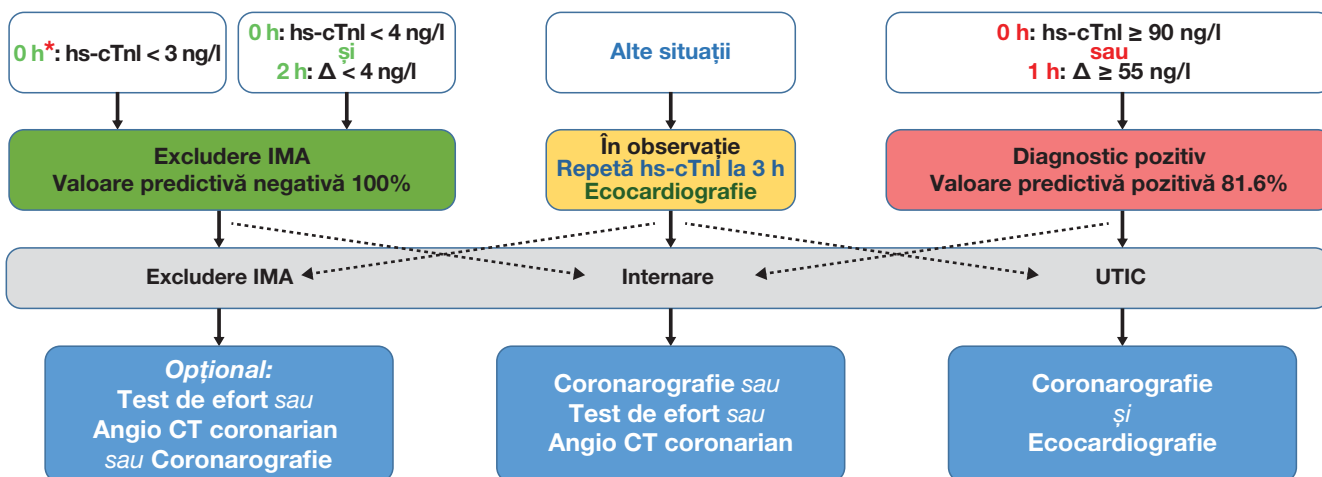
0 h*: hs-cTnl < 3 ng/l

0 h: hs-cTnl < 4 ng/l
și
2 h: Δ < 4 ng/l

Alte situații

0 h: hs-cTnl ≥ 90 ng/l
sau
1 h: Δ ≥ 55 ng/l

Excludere IMA
Valoare predictivă negativă 100%

În observație
Repetă hs-cTnl la 3 h
Ecocardiografie

Diagnostic pozitiv
Valoare predictivă pozitivă 81.6%

Excludere IMA

Internare

UTIC

Opțional:
Test de efort sau
Angio CT coronarian
sau Coronarografie

Coronarografie sau
Test de efort sau
Angio CT coronarian

Coronarografie
și
Ecocardiografie